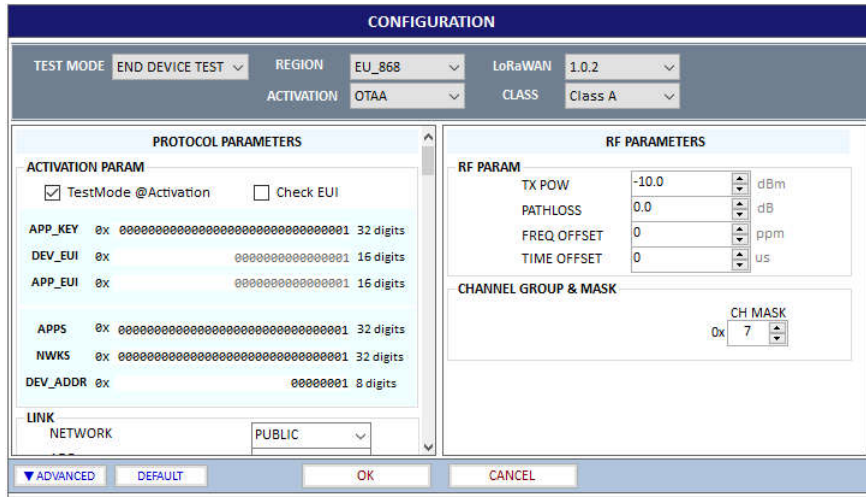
CONFIGURATION

TEST MODE END DEVICE TEST
REGION EU_868
LoRaWAN 1.0.2
ACTIVATION OTAA
CLASS Class A

PROTOCOL PARAMETERS

ACTIVATION PARAM
TestMode @Activation
Check EUI

APP_KEY 0x 00000000000000000000000000000001 32 digits
DEV_EUI 0x 0000000000000001 16 digits
APP_EUI 0x 0000000000000001 16 digits

APPS 0x 00000000000000000000000000000001 32 digits
NWKS 0x 00000000000000000000000000000001 32 digits
DEV_ADDR 0x 00000001 8 digits

LINK
NETWORK PUBLIC

RF PARAMETERS

RF PARAM
TX POW -10.0 dBm
PATHLOSS 0.0 dB
FREQ OFFSET 0 ppm
TIME OFFSET 0 us

CHANNEL GROUP & MASK
CH MASK
0x 7

▼ADVANCED DEFAULT OK CANCEL